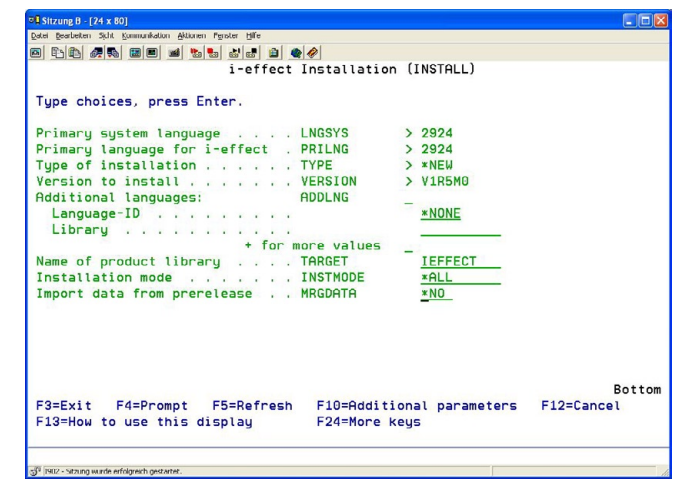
Sitzung B - [24 x 80]

Datei Bearbeiten Sicht Kommunikation Aktionen Fenster Hilfe

i-effect Installation (INSTALL)

Type choices, press Enter.

Primary system language . . . . LNGSYS > 2924
Primary language for i-effect . PRILNG > 2924
Type of installation . . . . . . TYPE > *NEW
Version to install . . . . . . . VERSION > V1R5M0
Additional languages: ADDLNG _
Language-ID . . . . . . . . . . *NONE
Library . . . . . . . . . . .
+ for more values _
Name of product library . . . . TARGET IEFFECT
Installation mode . . . . . . . INSTMODE *ALL
Import data from prerelease . . MRGDATA *NO

Bottom
F3=Exit F4=Prompt F5=Refresh F10=Additional parameters F12=Cancel
F13=How to use this display F24=More keys

I902 - Sitzung wurde erfolgreich gestartet.